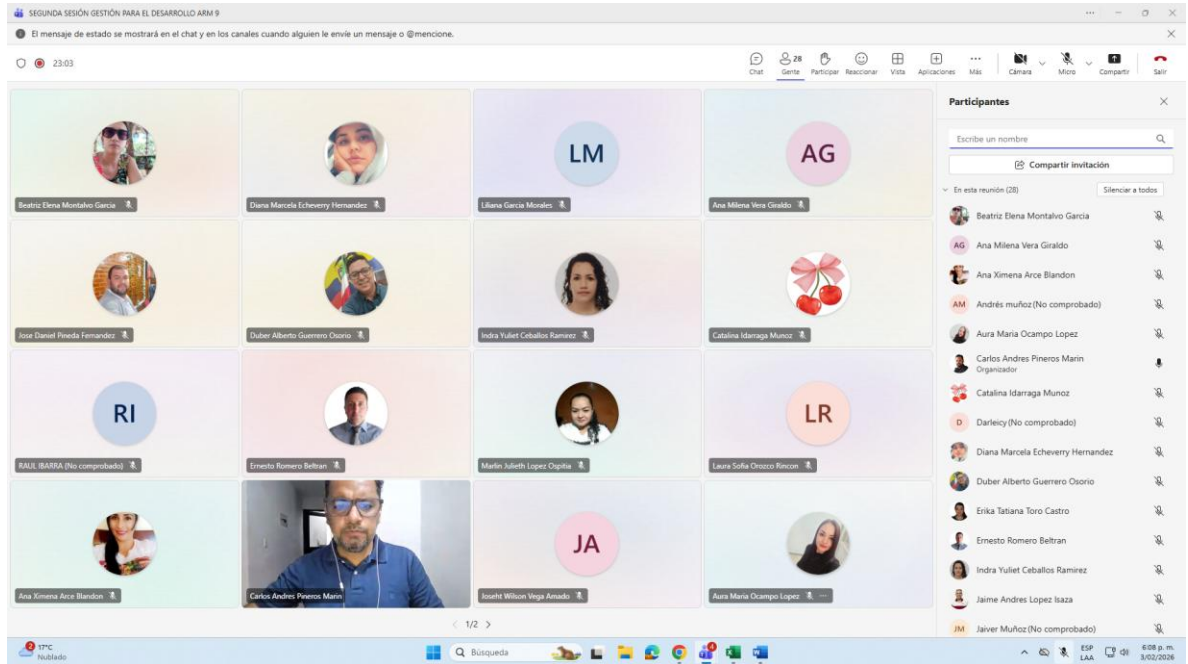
SEGUNDA SESIÓN GESTIÓN PARA EL DESARROLLO ARM 9

El mensaje de estado se mostrará en el chat y en los canales cuando alguien le envíe un mensaje o @mencione.

23:03

Chat | Gente 28 | Participar | Reaccionar | Vista | Aplicaciones | Más | Cámara | Micro | Compartir | Salir

Beatriz Elena Montalvo Garcia
Diana Marcela Echeverry Hernandez
LM
Liliana Garcia Morales
AG
Ana Milena Vera Giraldo
Jose Daniel Pineda Fernandez
Duber Alberto Guerrero Osorio
Indra Yuliet Ceballos Ramirez
Catalina Idarraga Munoz
RI
RAUL IBARRA (No comprobado)
Ernesto Romero Beltran
Marlin Julieth Lopez Ospitia
LR
Laura Sofia Orozco Rincon
Ana Ximena Arce Blandon
Carlos Andres Pineros Marin
JA
Joseht Wilson Vega Amado
Aura Maria Ocampo Lopez

1/2

Participantes

Escribe un nombre

Compartir invitación

En esta reunión (28)
Silenciar a todos

Beatriz Elena Montalvo Garcia
AG Ana Milena Vera Giraldo
Ana Ximena Arce Blandon
AM Andrés muñoz (No comprobado)
Aura Maria Ocampo Lopez
Carlos Andres Pineros Marin
Organizador
Catalina Idarraga Munoz
D Darleicy (No comprobado)
Diana Marcela Echeverry Hernandez
Duber Alberto Guerrero Osorio
Erika Tatiana Toro Castro
Ernesto Romero Beltran
Indra Yuliet Ceballos Ramirez
Jaime Andres Lopez Isaza
JM Jaiver Muñoz (No comprobado)

17°C
Nublado
Búsqueda
ESP
LAA
6:08 p. m.
3/02/2026